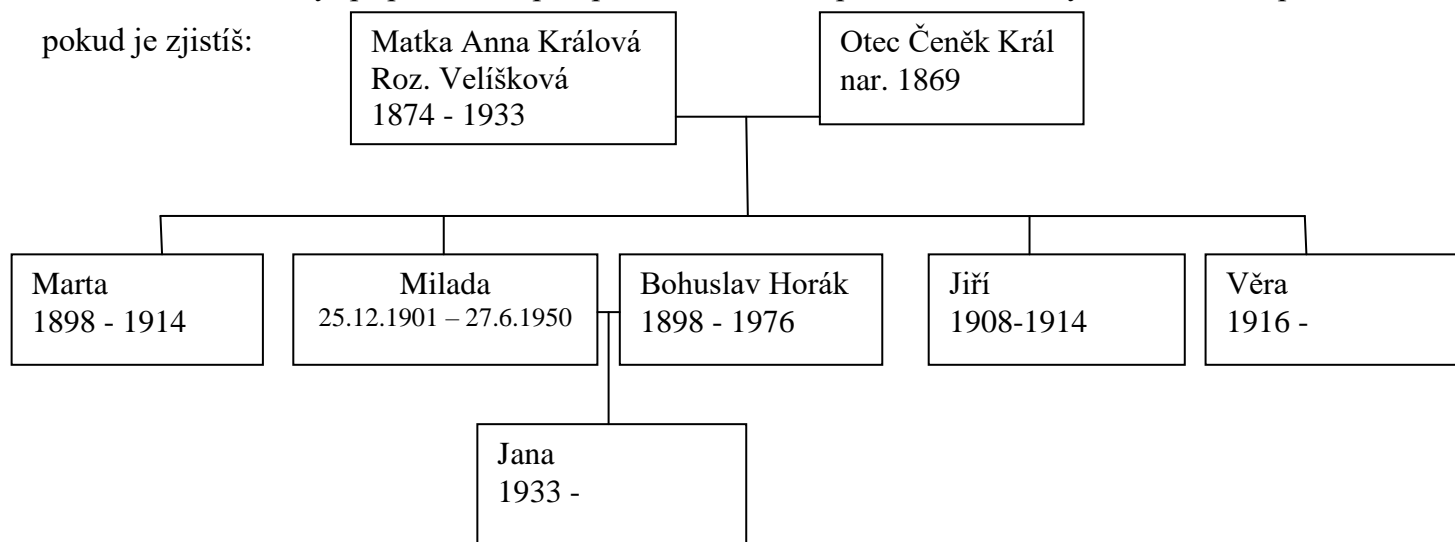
pokud je zjistíš:

Matka Anna Králová
Roz. Velíšková
1874 - 1933

Otec Čeněk Král
nar. 1869

Marta
1898 - 1914

Milada
25.12.1901 – 27.6.1950

Bohuslav Horák
1898 - 1976

Jiří
1908-1914

Věra
1916 -

Jana
1933 -